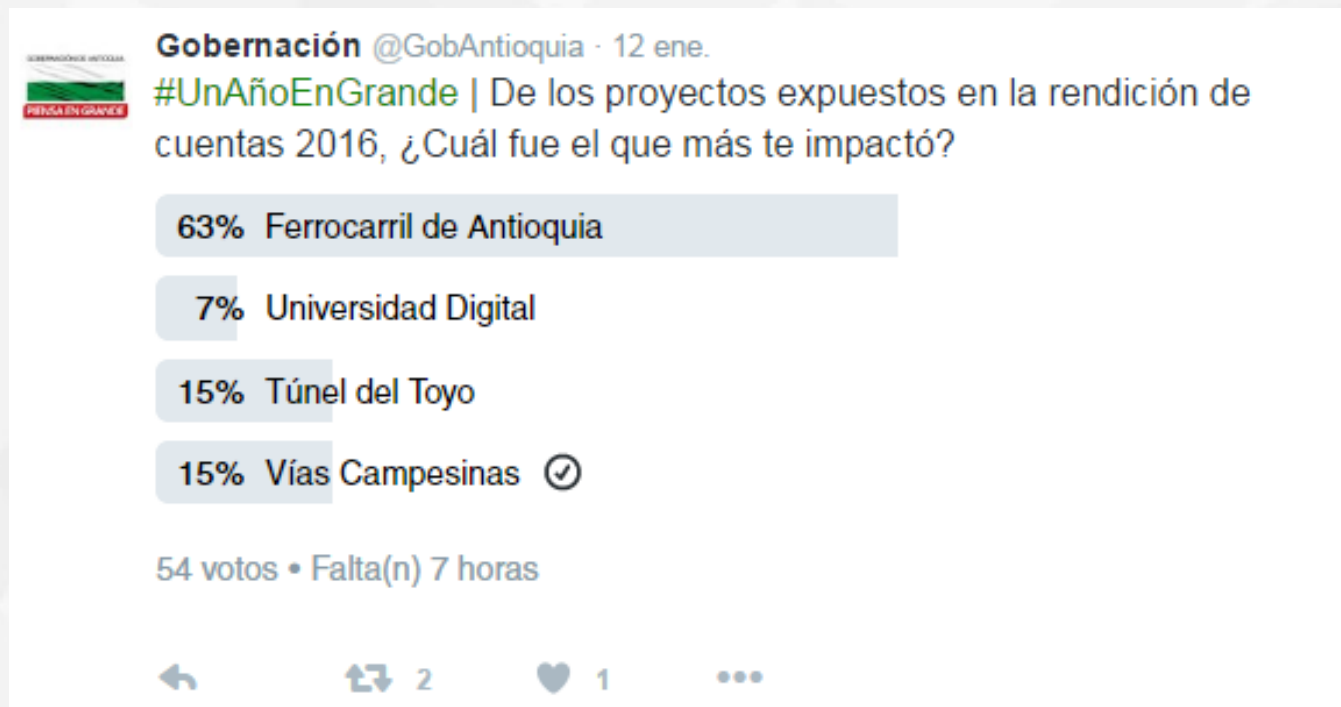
GOBERNACIÓN DE ANTIOQUIA
PIENSA EN GRANDE

Gobernación @GobAntioquia · 12 ene.
#UnAñoEnGrande | De los proyectos expuestos en la rendición de cuentas 2016, ¿Cuál fue el que más te impactó?

63% Ferrocarril de Antioquia

7% Universidad Digital

15% Túnel del Toyo

15% Vías Campesinas

54 votos • Falta(n) 7 horas

2 1